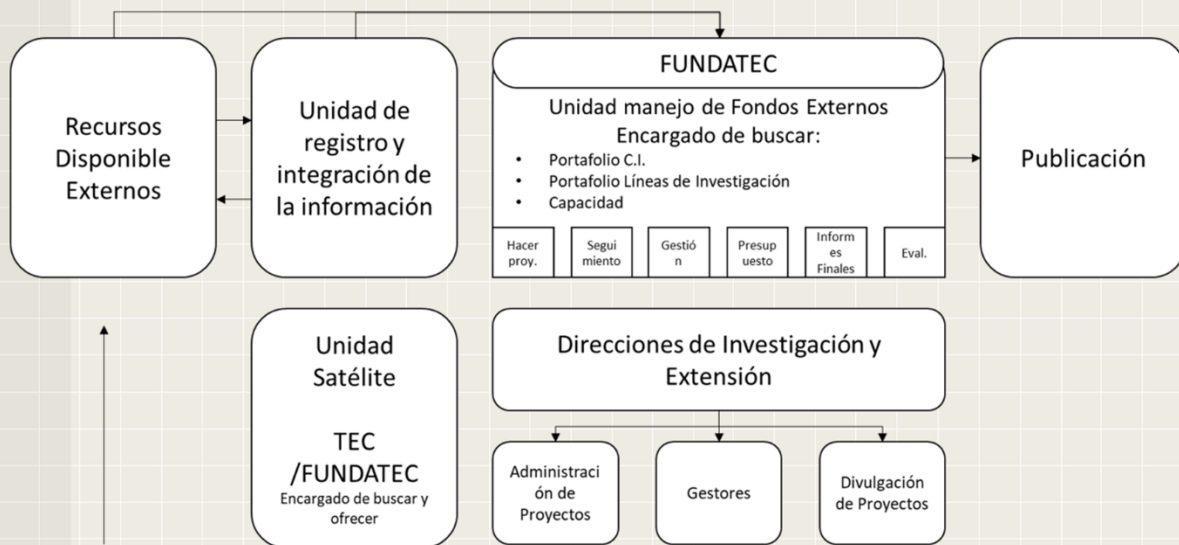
Recursos Disponible Externos

Unidad de registro y integración de la información

FUNDATEC

Unidad manejo de Fondos Externos
Encargado de buscar:

- Portafolio C.I.
- Portafolio Líneas de Investigación
- Capacidad

| Hacer proy. | Segui miento | Gestió n | Presup uesto | Inform es Finales | Eval. |
|---|---|---|---|---|---|

Publicación

Unidad Satélite

TEC /FUNDATEC
Encargado de buscar y ofrecer

Direcciones de Investigación y Extensión

Administraci ón de Proyectos

Gestores

Divulgación de Proyectos